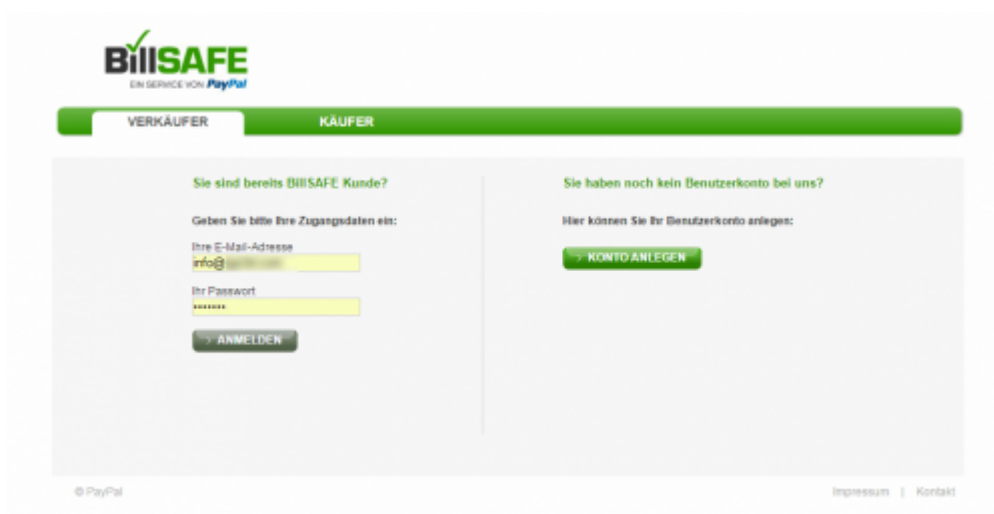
BillSAFE
EIN SERVICE VON PayPal

VERKÄUFER
KÄUFER

Sie sind bereits BillSAFE Kunde?

Geben Sie bitte Ihre Zugangsdaten ein:

Ihre E-Mail-Adresse
info@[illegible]

Ihr Passwort
••••••••

ANMELDEN

Sie haben noch kein Benutzerkonto bei uns?

Hier können Sie Ihr Benutzerkonto anlegen:

KONTO ANLEGEN

© PayPal

Impressum | Kontakt